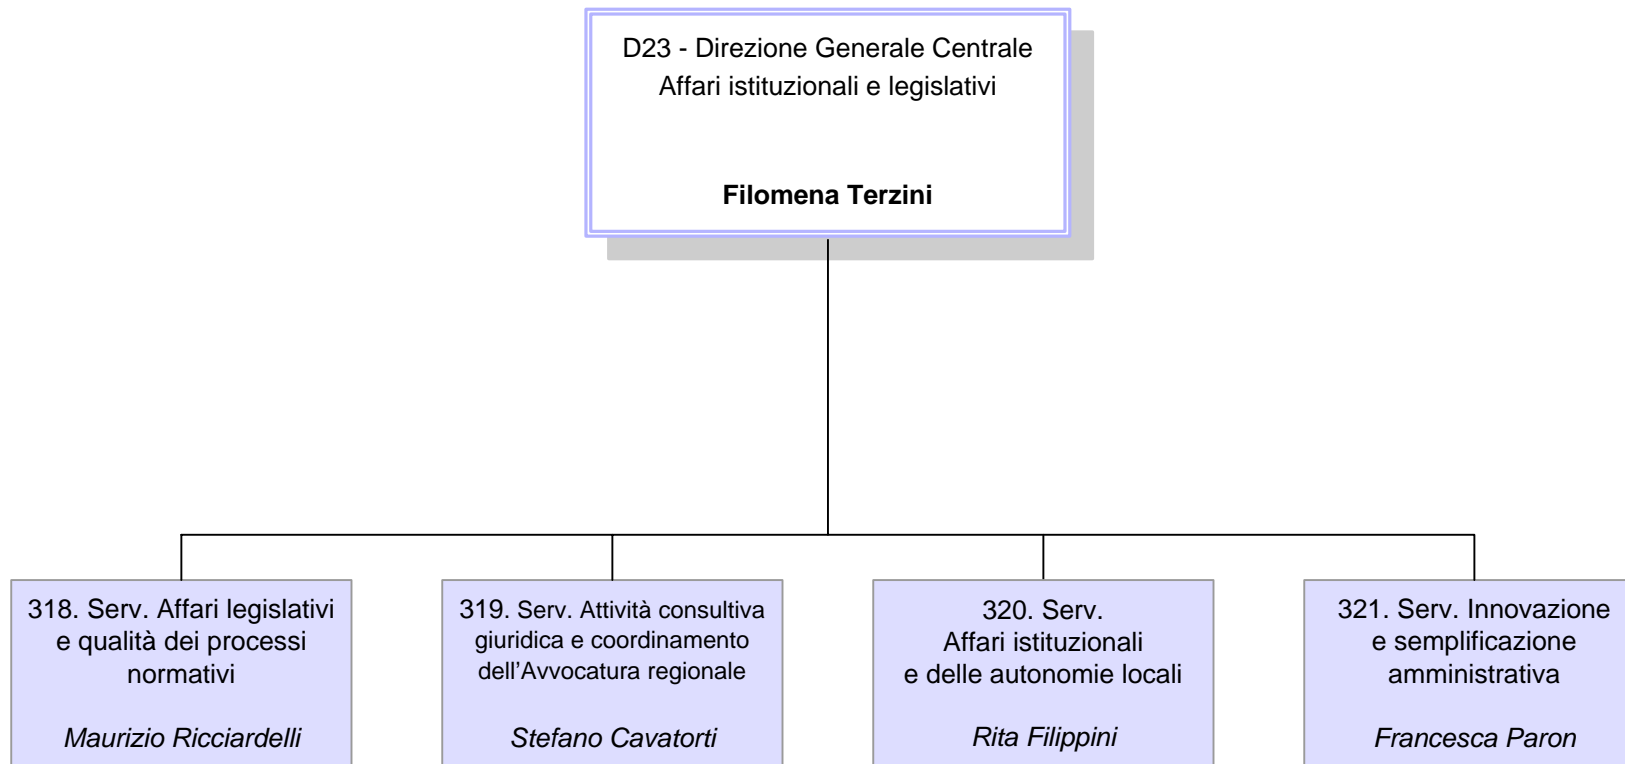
D23 - Direzione Generale Centrale
Affari istituzionali e legislativi

**Filomena Terzini**

318. Serv. Affari legislativi e qualità dei processi normativi

*Maurizio Ricciardelli*

319. Serv. Attività consultiva giuridica e coordinamento dell'Avvocatura regionale

*Stefano Cavatorti*

320. Serv. Affari istituzionali e delle autonomie locali

*Rita Filippini*

321. Serv. Innovazione e semplificazione amministrativa

*Francesca Paron*